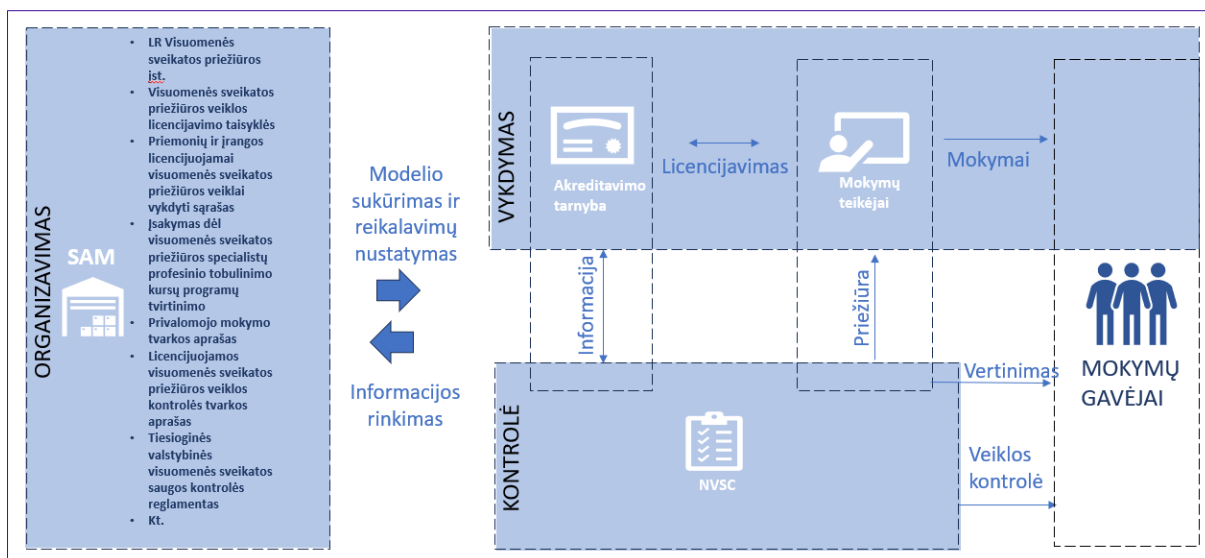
ORGANIZAVIMAS

SAM

- LR Visuomenės sveikatos priežiūros įst.
- Visuomenės sveikatos priežiūros veiklos licencijavimo taisyklės
- Priemonių ir įrangos licencijuojamai visuomenės sveikatos priežiūros veiklai vykdyti sąrašas
- Įsakymas dėl visuomenės sveikatos priežiūros specialistų profesinio tobulinimo kursų programų tvirtinimo
- Privalomojo mokymo tvarkos aprašas
- Licencijuojamos visuomenės sveikatos priežiūros veiklos kontrolės tvarkos aprašas
- Tiesioginės valstybinės visuomenės sveikatos saugos kontrolės reglamentas
- Kt.

Modelio sukūrimas ir reikalavimų nustatymas

Informacijos rinkimas

VYKDYMAS

Akreditavimo tarnyba

Licencijavimas

Mokymų teikėjai

Mokymai

Informacija

Priežiūra

MOKYMŲ GAVĖJAI

Vertinimas

KONTROLĖ

NVSC

Veiklos kontrolė